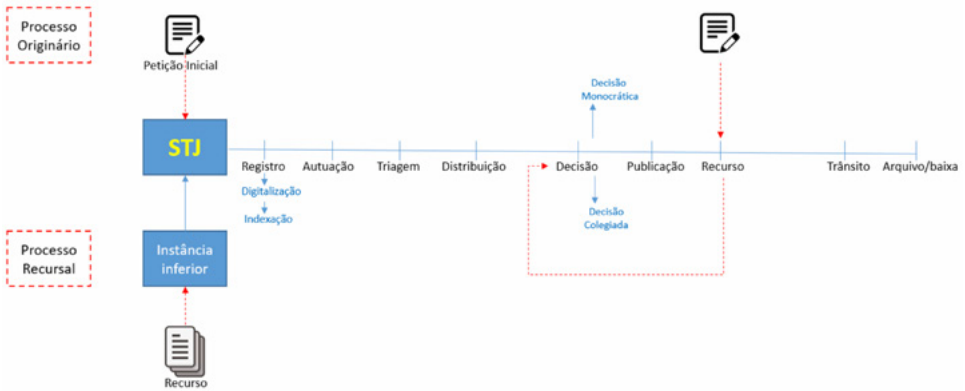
Processo Originário

Petição Inicial

STJ

Registro

Digitalização

Indexação

Autuação

Triagem

Distribuição

Decisão

Decisão Monocrática

Decisão Colegiada

Publicação

Recurso

Trânsito

Arquivo/baixa

Processo Recursal

Instância inferior

Recurso